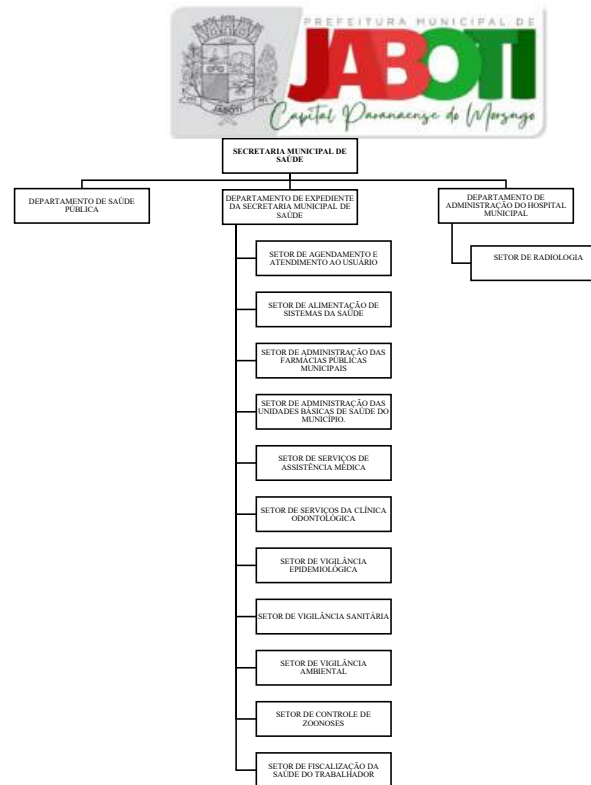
PREFEITURA MUNICIPAL DE
JABOTI
Capital Paranaense do Morango

JABOTI

SECRETARIA MUNICIPAL DE SAÚDE

DEPARTAMENTO DE SAÚDE PÚBLICA

DEPARTAMENTO DE EXPEDIENTE DA SECRETARIA MUNICIPAL DE SAÚDE

DEPARTAMENTO DE ADMINISTRAÇÃO DO HOSPITAL MUNICIPAL

SETOR DE RADIOLOGIA

SETOR DE AGENDAMENTO E ATENDIMENTO AO USUÁRIO

SETOR DE ALIMENTAÇÃO DE SISTEMAS DA SAÚDE

SETOR DE ADMINISTRAÇÃO DAS FARMÁCIAS PÚBLICAS MUNICIPAIS

SETOR DE ADMINISTRAÇÃO DAS UNIDADES BÁSICAS DE SAÚDE DO MUNICÍPIO.

SETOR DE SERVIÇOS DE ASSISTÊNCIA MÉDICA

SETOR DE SERVIÇOS DA CLÍNICA ODONTOLÓGICA

SETOR DE VIGILÂNCIA EPIDEMIOLÓGICA

SETOR DE VIGILÂNCIA SANITÁRIA

SETOR DE VIGILÂNCIA AMBIENTAL

SETOR DE CONTROLE DE ZOONOSES

SETOR DE FISCALIZAÇÃO DA SAÚDE DO TRABALHADOR